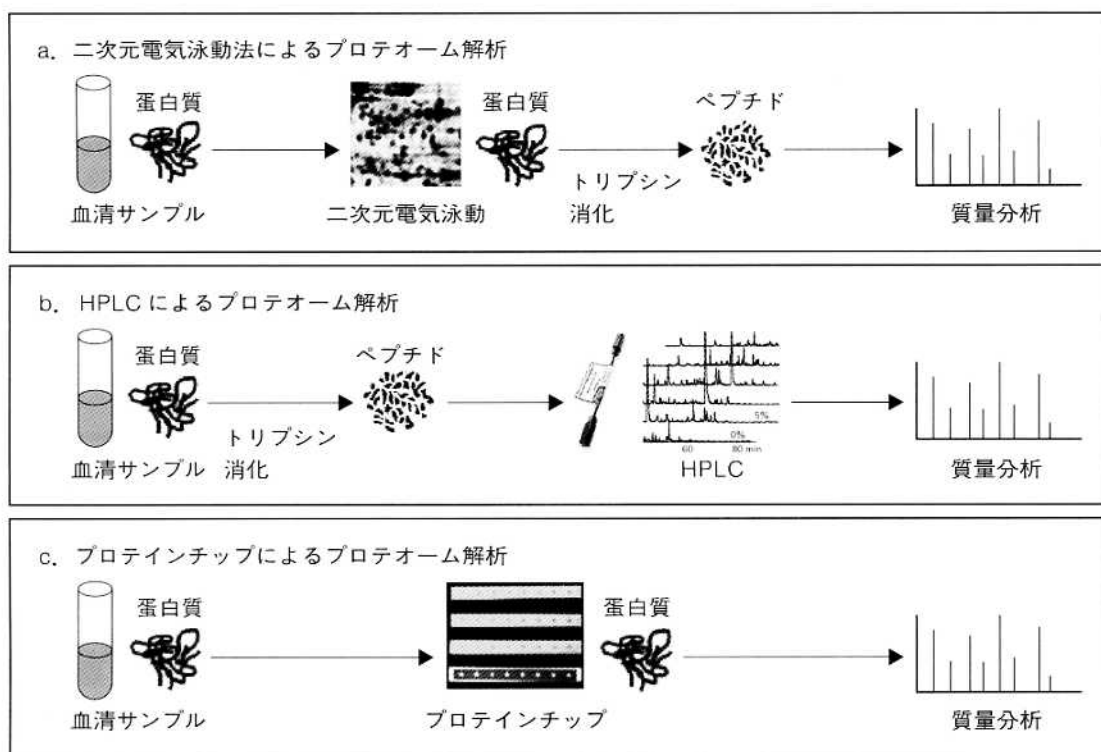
a. 二次元電気泳動法によるプロテオーム解析

蛋白質

血清サンプル

二次元電気泳動

蛋白質

トリプシン
消化

ペプチド

質量分析

b. HPLC によるプロテオーム解析

蛋白質

血清サンプル

トリプシン
消化

ペプチド

5%

0%

60

80 min

HPLC

質量分析

c. プロテインチップによるプロテオーム解析

蛋白質

血清サンプル

プロテインチップ

蛋白質

質量分析